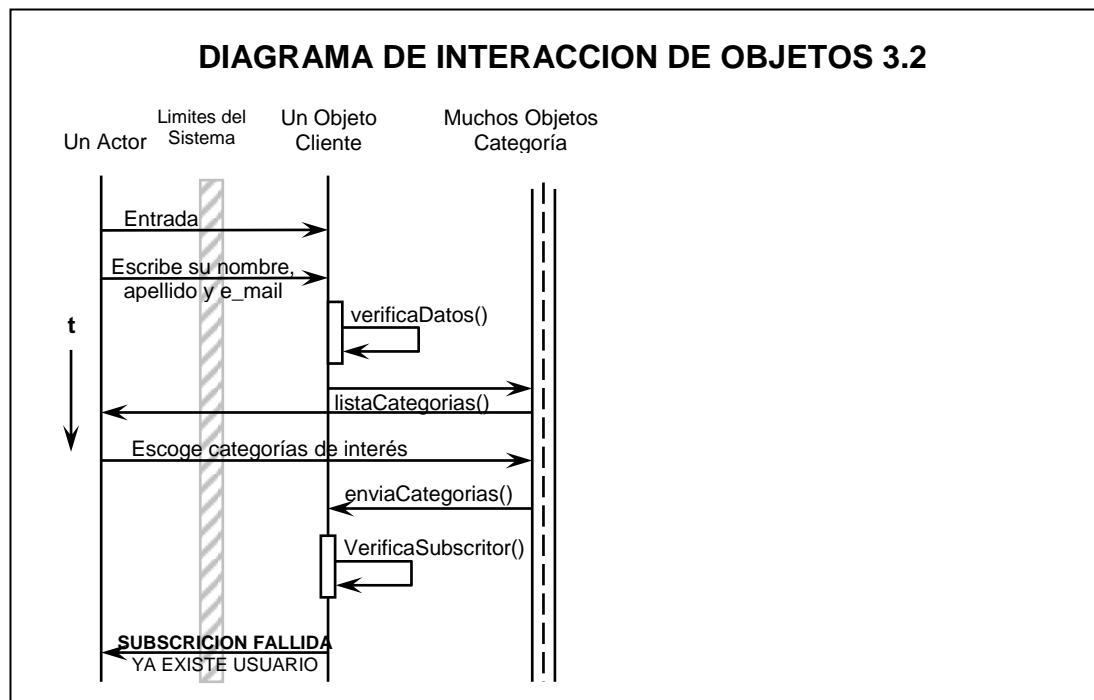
DIAGRAMA DE INTERACCION DE OBJETOS 3.2

Un Actor

Limites del Sistema

Un Objeto Cliente

Muchos Objetos Categoría

Entrada

Escribe su nombre, apellido y e_mail

verificaDatos()

t

listaCategorias()

Escoge categorías de interés

enviaCategorias()

VerificaSubscritor()

SUBSCRICION FALLIDA
YA EXISTE USUARIO